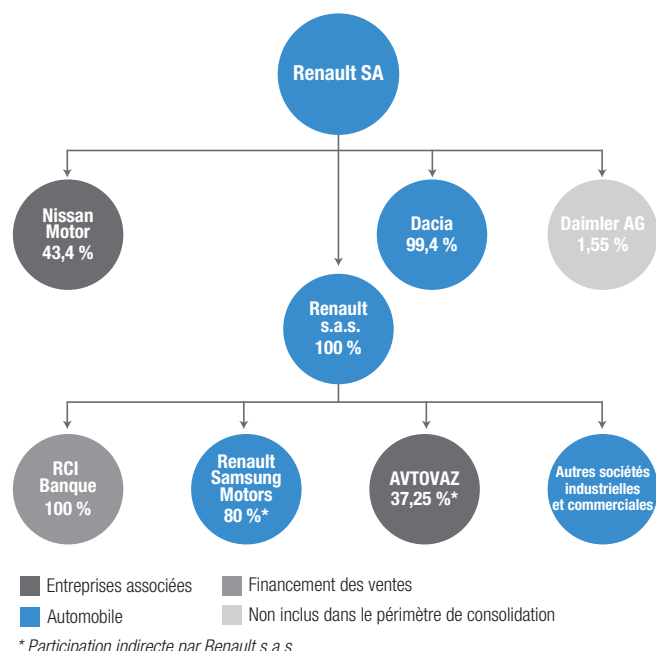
Renault SA

Nissan Motor
43,4 %

Dacia
99,4 %

Daimler AG
1,55 %

Renault s.a.s.
100 %

RCI Banque
100 %

Renault Samsung Motors
80 %*

AVTOVAZ
37,25 %*

Autres sociétés industrielles et commerciales

Entreprises associées
Financement des ventes
Automobile
Non inclus dans le périmètre de consolidation

* Participation indirecte par Renault s.a.s.